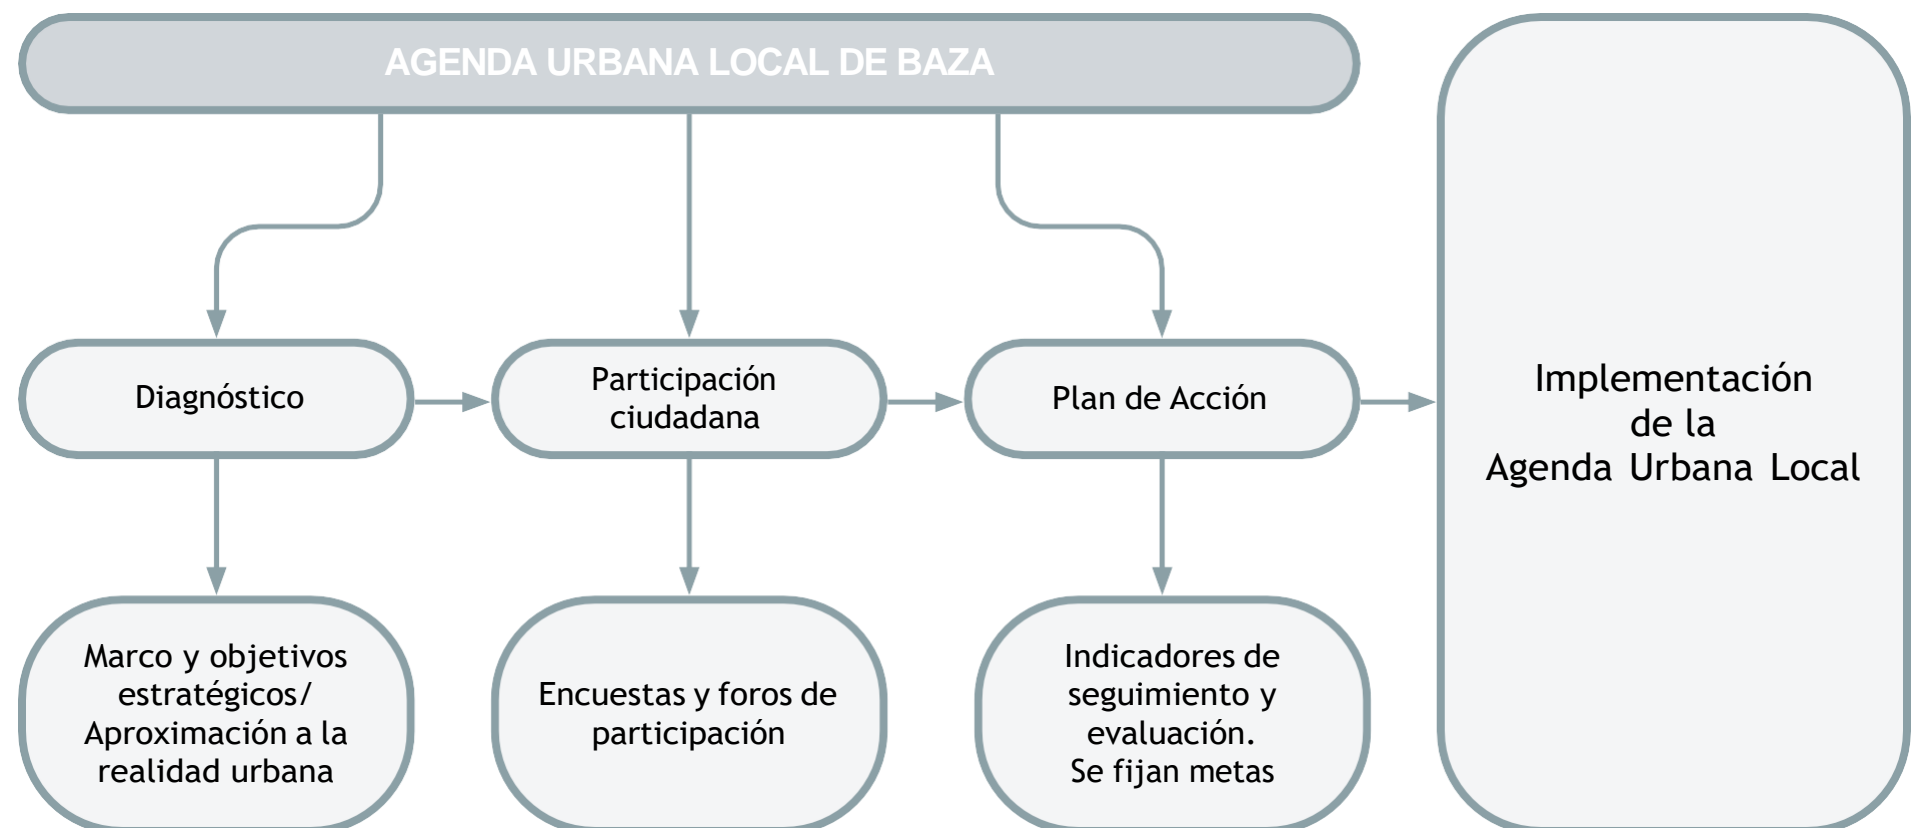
AGENDA URBANA LOCAL DE BAZA

Diagnóstico

Participación ciudadana

Plan de Acción

Implementación de la Agenda Urbana Local

Marco y objetivos estratégicos/ Aproximación a la realidad urbana

Encuestas y foros de participación

Indicadores de seguimiento y evaluación. Se fijan metas